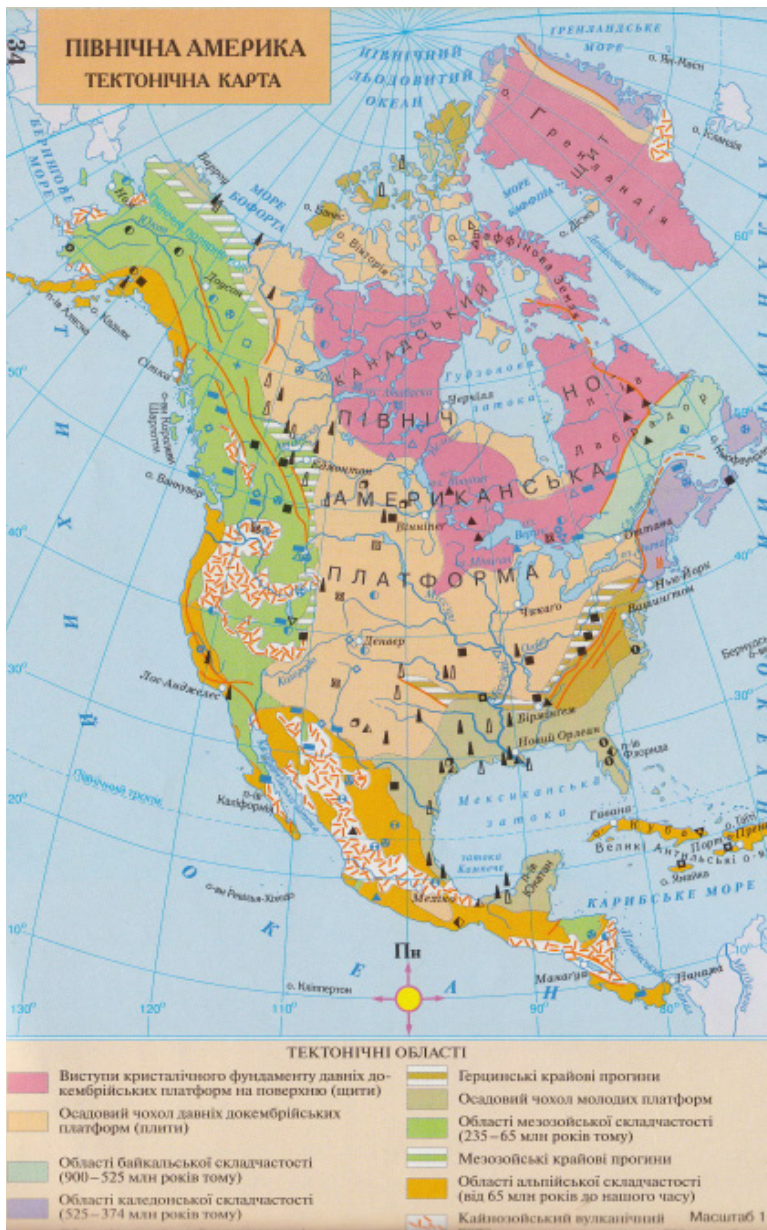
34

ПІВНІЧНА АМЕРИКА
ТЕКТОНІЧНА КАРТА

ГРЕНЛАНДСЬКЕ МОРЕ
о. Ян-Маєн
ПІВНІЧНИЙ ЛЬОДОВИТИЙ ОКЕАН
о. Ісландія
БЕРИНГОВЕ МОРЕ
Гренландія
Г
ЩИТ
МОРЕ БОФОРТА
МОРЕ БАФФІНА
о. Банкс
о. Вікторія
Баффінова Земля
о. Девон
Доусон
о-ви Алеут
о. Кадьяк
Сітка
о-ви Королеви Шарлотти
КАНАДСЬКИЙ
ПІВНІЧ
НО
Гудзонова затока
Черчілл
Лабрадор
о. Ньюфаундленд
о. Ванкувер
Едмонтон
АМЕРИКАНСЬКА
Вінніпег
ПЛАТФОРМА
Оттава
Нью-Йорк
Вашингтон
Чикаго
Денвер
Бермудські о-ви
Лос-Анджелес
Бірмінгем
Новий Орлеан
п-ів Флорида
Мексиканська затока
Гавана
п-ів Каліфорнія
Куба
Порт-о-Пренс
Великі Антильські о-ви
о. Ямайка
КАРИБСЬКЕ МОРЕ
Тропік
п-ів Юкатан
затока Кампече
о-ви Ревілья-Хіхедо
Мехіко
ТИХИЙ
ОКЕАН
Манагуа
Панама
о. Кліппертон
Пн
А
Н
50°
40°
30°
20°
10°
60°
130°
120°
110°
90°
80°

ТЕКТОНІЧНІ ОБЛАСТІ
Виступи кристалічного фундаменту давніх докембрійських платформ на поверхню (щити)
Осадовий чохол давніх докембрійських платформ (плити)
Області байкальської складчастості (900–525 млн років тому)
Області каледонської складчастості (525–374 млн років тому)
Герцинські крайові прогини
Осадовий чохол молодих платформ
Області мезозойської складчастості (235–65 млн років тому)
Мезозойські крайові прогини
Області альпійської складчастості (від 65 млн років до нашого часу)
Кайнозойський вулканічний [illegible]
Масштаб 1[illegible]